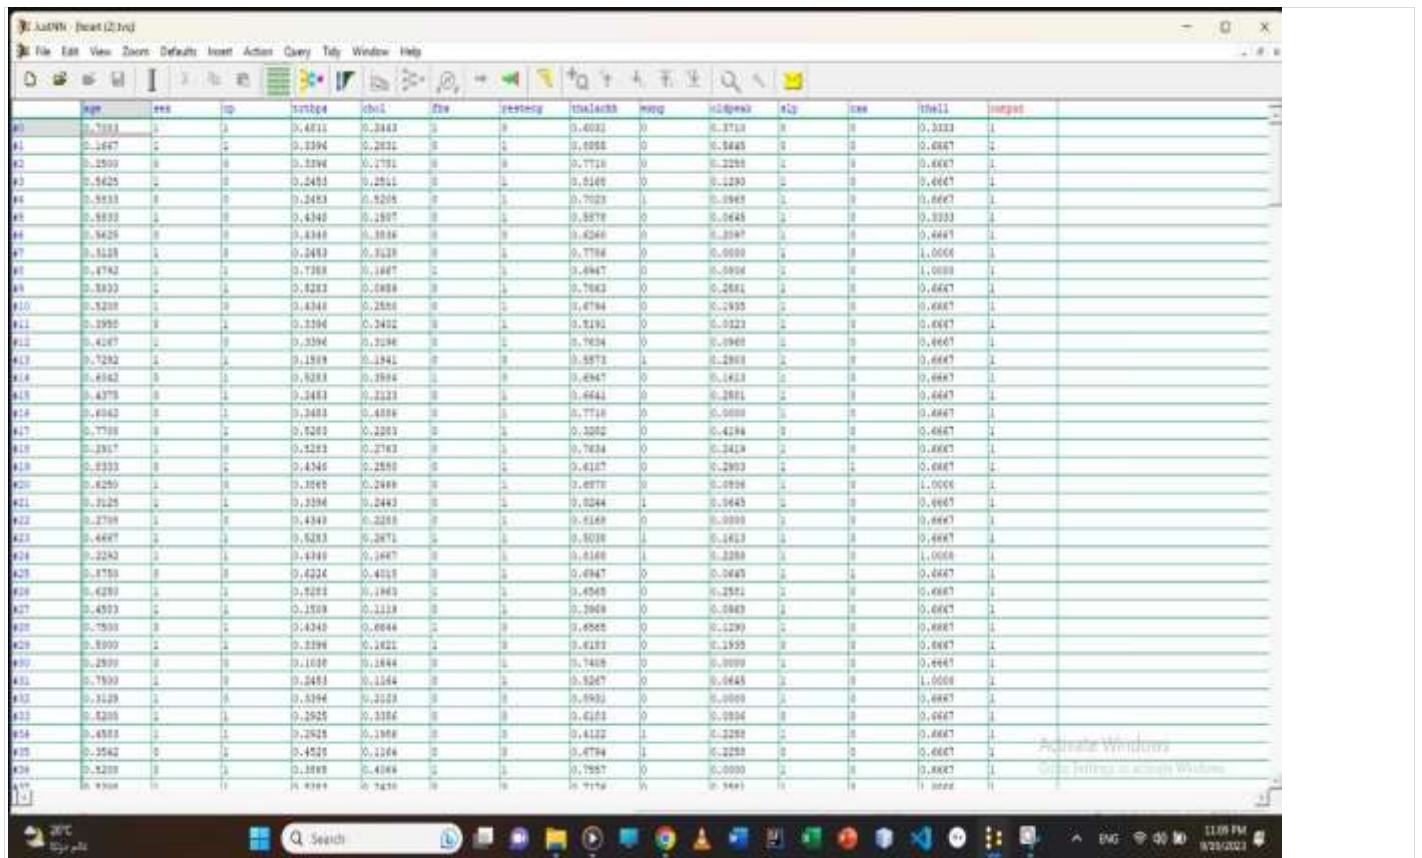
JustNN - [heart (2).tvq]

File Edit View Zoom Defaults Insert Action Query Tidy Window Help

| | age | sex | cp | trtbps | chol | fbs | restecg | thalachh | exng | oldpeak | slp | caa | thall | output |
|---|---|---|---|---|---|---|---|---|---|---|---|---|---|---|
| #0 | 0.7083 | 1 | 1 | 0.4811 | 0.2443 | 1 | 0 | 0.6031 | 0 | 0.3710 | 0 | 0 | 0.3333 | 1 |
| #1 | 0.1667 | 1 | 1 | 0.3396 | 0.2831 | 0 | 1 | 0.8855 | 0 | 0.5645 | 0 | 0 | 0.6667 | 1 |
| #2 | 0.2500 | 0 | 1 | 0.3396 | 0.1781 | 0 | 0 | 0.7710 | 0 | 0.2258 | 1 | 0 | 0.6667 | 1 |
| #3 | 0.5625 | 1 | 0 | 0.2453 | 0.2511 | 0 | 1 | 0.8168 | 0 | 0.1290 | 1 | 0 | 0.6667 | 1 |
| #4 | 0.5833 | 0 | 0 | 0.2453 | 0.5205 | 0 | 1 | 0.7023 | 1 | 0.0968 | 1 | 0 | 0.6667 | 1 |
| #5 | 0.5833 | 1 | 0 | 0.4340 | 0.1507 | 0 | 1 | 0.5878 | 0 | 0.0645 | 1 | 0 | 0.3333 | 1 |
| #6 | 0.5625 | 0 | 1 | 0.4340 | 0.3836 | 0 | 0 | 0.6260 | 0 | 0.2097 | 1 | 0 | 0.6667 | 1 |
| #7 | 0.3125 | 1 | 1 | 0.2453 | 0.3128 | 0 | 1 | 0.7786 | 0 | 0.0000 | 1 | 0 | 1.0000 | 1 |
| #8 | 0.4792 | 1 | 1 | 0.7358 | 0.1667 | 1 | 1 | 0.6947 | 0 | 0.0806 | 1 | 0 | 1.0000 | 1 |
| #9 | 0.5833 | 1 | 1 | 0.5283 | 0.0868 | 0 | 1 | 0.7863 | 0 | 0.2581 | 1 | 0 | 0.6667 | 1 |
| #10 | 0.5208 | 1 | 0 | 0.4340 | 0.2580 | 0 | 1 | 0.6794 | 0 | 0.1935 | 1 | 0 | 0.6667 | 1 |
| #11 | 0.3958 | 0 | 1 | 0.3396 | 0.3402 | 0 | 1 | 0.5191 | 0 | 0.0323 | 1 | 0 | 0.6667 | 1 |
| #12 | 0.4167 | 1 | 0 | 0.3396 | 0.3196 | 0 | 1 | 0.7634 | 0 | 0.0968 | 1 | 0 | 0.6667 | 1 |
| #13 | 0.7292 | 1 | 1 | 0.1509 | 0.1941 | 0 | 0 | 0.5573 | 1 | 0.2903 | 1 | 0 | 0.6667 | 1 |
| #14 | 0.6042 | 0 | 1 | 0.5283 | 0.3584 | 0 | 0 | 0.6947 | 0 | 0.1613 | 1 | 0 | 0.6667 | 1 |
| #15 | 0.4375 | 0 | 1 | 0.2453 | 0.2123 | 0 | 1 | 0.6641 | 0 | 0.2581 | 1 | 0 | 0.6667 | 1 |
| #16 | 0.6042 | 0 | 1 | 0.2453 | 0.4555 | 0 | 1 | 0.7710 | 0 | 0.0000 | 1 | 0 | 0.6667 | 1 |
| #17 | 0.7708 | 0 | 1 | 0.5283 | 0.2283 | 0 | 1 | 0.3282 | 0 | 0.4194 | 0 | 0 | 0.6667 | 1 |
| #18 | 0.2917 | 1 | 1 | 0.5283 | 0.2763 | 0 | 1 | 0.7634 | 0 | 0.2419 | 0 | 0 | 0.6667 | 1 |
| #19 | 0.8333 | 0 | 1 | 0.4340 | 0.2580 | 0 | 1 | 0.6107 | 0 | 0.2903 | 1 | 1 | 0.6667 | 1 |
| #20 | 0.6250 | 1 | 1 | 0.3868 | 0.2466 | 0 | 1 | 0.6870 | 0 | 0.0806 | 1 | 0 | 1.0000 | 1 |
| #21 | 0.3125 | 1 | 1 | 0.3396 | 0.2443 | 0 | 1 | 0.8244 | 1 | 0.0645 | 1 | 0 | 0.6667 | 1 |
| #22 | 0.2708 | 1 | 0 | 0.4340 | 0.2203 | 0 | 1 | 0.8168 | 0 | 0.0000 | 1 | 0 | 0.6667 | 1 |
| #23 | 0.6667 | 1 | 1 | 0.5283 | 0.2671 | 0 | 1 | 0.5038 | 0 | 0.1613 | 1 | 0 | 0.6667 | 1 |
| #24 | 0.2292 | 1 | 1 | 0.4340 | 0.1667 | 0 | 1 | 0.8168 | 1 | 0.2258 | 1 | 0 | 1.0000 | 1 |
| #25 | 0.8750 | 0 | 0 | 0.4226 | 0.4015 | 0 | 1 | 0.6947 | 0 | 0.0645 | 1 | 1 | 0.6667 | 1 |
| #26 | 0.6250 | 1 | 1 | 0.5283 | 0.1963 | 0 | 1 | 0.4565 | 0 | 0.2581 | 1 | 0 | 0.6667 | 1 |
| #27 | 0.4583 | 1 | 1 | 0.1509 | 0.1119 | 0 | 1 | 0.3969 | 0 | 0.0968 | 1 | 0 | 0.6667 | 1 |
| #28 | 0.7500 | 0 | 1 | 0.4340 | 0.6644 | 0 | 1 | 0.6565 | 0 | 0.1290 | 1 | 0 | 0.6667 | 1 |
| #29 | 0.5000 | 1 | 1 | 0.3396 | 0.1621 | 1 | 0 | 0.6183 | 0 | 0.1935 | 0 | 0 | 0.6667 | 1 |
| #30 | 0.2500 | 0 | 1 | 0.1038 | 0.1644 | 0 | 1 | 0.7405 | 0 | 0.0000 | 1 | 0 | 0.6667 | 1 |
| #31 | 0.7500 | 1 | 1 | 0.2453 | 0.1164 | 0 | 1 | 0.5267 | 0 | 0.0645 | 1 | 0 | 1.0000 | 1 |
| #32 | 0.3125 | 1 | 0 | 0.3396 | 0.2123 | 0 | 0 | 0.5802 | 0 | 0.0000 | 1 | 0 | 0.6667 | 1 |
| #33 | 0.5208 | 1 | 1 | 0.2925 | 0.3356 | 0 | 1 | 0.6183 | 0 | 0.0806 | 1 | 0 | 0.6667 | 1 |
| #34 | 0.4583 | 1 | 1 | 0.2925 | 0.1986 | 0 | 0 | 0.6122 | 0 | 0.2258 | 0 | 0 | 0.6667 | 1 |
| #35 | 0.3542 | 0 | 1 | 0.4528 | 0.1164 | 0 | 0 | 0.4794 | 1 | 0.2258 | 1 | 0 | 0.6667 | 1 |
| #36 | 0.5208 | 1 | 1 | 0.3868 | 0.4064 | 0 | 1 | 0.7557 | 0 | 0.0000 | 1 | 0 | 0.6667 | 1 |
| #37 | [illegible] | | | | | | | | | | | | | |

Activate Windows
Go to Settings to activate Windows.

26°C
Search
ENG
11:09 PM
9/20/2023